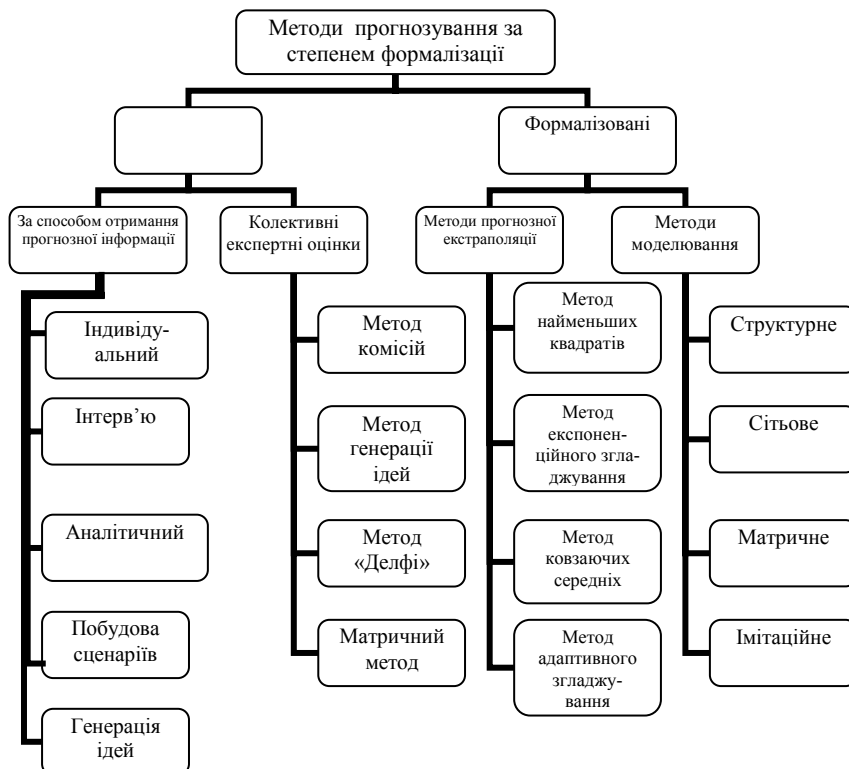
Методи прогнозування за степенем формалізації

Формалізовані

За способом отримання прогнозної інформації

Колективні експертні оцінки

Методи прогнозної екстраполяції

Методи моделювання

Індивідуальний

Інтерв'ю

Аналітичний

Побудова сценаріїв

Генерація ідей

Метод комісій

Метод генерації ідей

Метод «Делфі»

Матричний метод

Метод найменьших квадратів

Метод експоненційного згладжування

Метод ковзаючих середніх

Метод адаптивного згладжування

Структурне

Сітьове

Матричне

Імітаційне